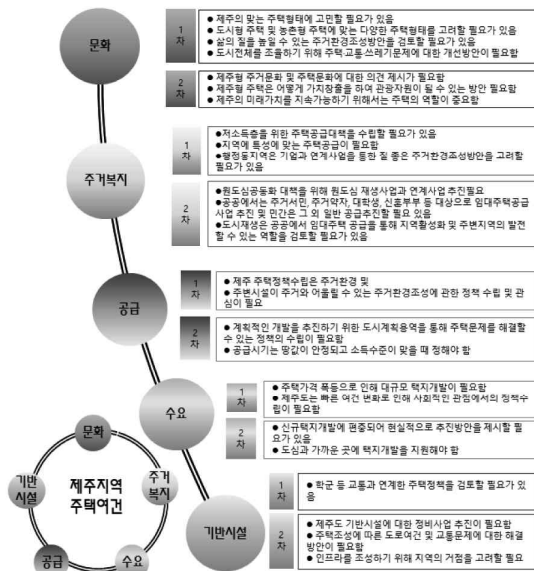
문화

1차
● 제주의 맞는 주택형태에 고민할 필요가 있음
● 도시형 주택 및 농촌형 주택에 맞는 다양한 주택형태를 고려할 필요가 있음
● 삶의 질을 높일 수 있는 주거환경조성방안을 검토할 필요가 있음
● 도시전체를 조율하기 위해 주택 교통 쓰레기문제에 대한 개선방안이 필요함

2차
● 제주형 주거문화 및 주택문화에 대한 의견 제시가 필요함
● 제주형 주택은 어떻게 가치창출을 하여 관광자원이 될 수 있는 방안 필요함
● 제주의 미래가치를 지속가능하기 위해서는 주택의 역할이 중요함

주거복지

1차
●저소득층을 위한 주택공급대책을 수립할 필요가 있음
●지역에 특성에 맞는 주택공급이 필요함
●행정동지역은 기업과 연계사업을 통한 질 좋은 주거환경조성방안을 고려할 필요가 있음

2차
●원도심공동화 대책을 위해 원도심 재생사업과 연계사업 추진필요
●공공에서는 주거서민, 주거약자, 대학생, 신혼부부 등 대상으로 임대주택공급사업 추진 및 민간은 그 외 일반 공급추진할 필요 있음
●도시재생은 공공에서 임대주택 공급을 통해 지역활성화 및 주변지역의 발전할 수 있는 역할을 검토할 필요가 있음

공급

1차
● 제주 주택정책수립은 주거환경 및
● 주변시설이 주거와 어울릴 수 있는 주거환경조성에 관한 정책 수립 및 관심이 필요

2차
● 계획적인 개발을 추진하기 위한 도시계획용역을 통해 주택문제를 해결할 수 있는 정책의 수립이 필요함
● 공급시기는 땅값이 안정되고 소득수준이 맞을 때 정해야 함

수요

1차
● 주택가격 폭등으로 인해 대규모 택지개발이 필요함
● 제주도는 빠른 여건 변화로 인해 사회적인 관점에서의 정책수립이 필요함

2차
● 신규택지개발에 편중되어 현실적으로 추진방안을 제시할 필요가 있음
● 도심과 가까운 곳에 택지개발을 지원해야 함

문화
주거복지
수요
공급
기반시설
제주지역 주택여건

기반시설

1차
● 학군 등 교통과 연계한 주택정책을 검토할 필요가 있음

2차
● 제주도 기반시설에 대한 정비사업 추진이 필요함
● 주택조성에 따른 도로여건 및 교통문제에 대한 해결방안이 필요함
● 인프라를 조성하기 위해 지역의 거점을 고려할 필요